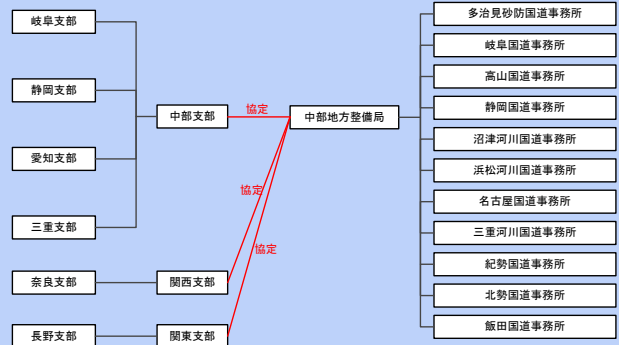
岐阜支部

静岡支部

愛知支部

三重支部

奈良支部

長野支部

中部支部

関西支部

関東支部

協定

協定

協定

中部地方整備局

多治見砂防国道事務所

岐阜国道事務所

高山国道事務所

静岡国道事務所

沼津河川国道事務所

浜松河川国道事務所

名古屋国道事務所

三重河川国道事務所

紀勢国道事務所

北勢国道事務所

飯田国道事務所